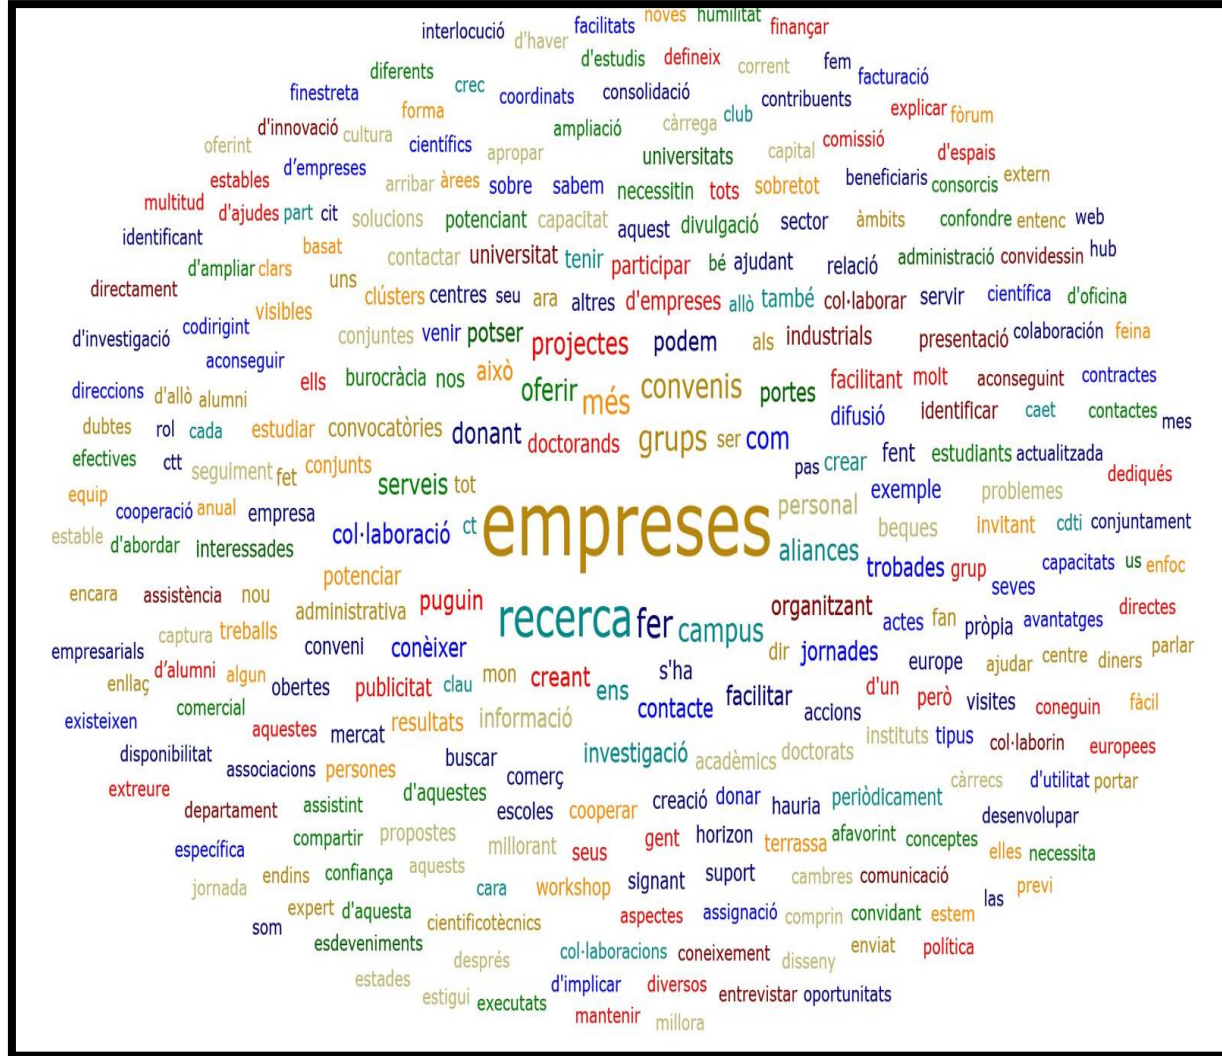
interlocució d'haver facilitats noves humilitat finançar
diferents d'estudis defineix corrent fem facturació
finestreta crec coordinats consolidació contribuents
forma club explicar fòrum
d'innovació cultura científics apropar ampliació càrrega comissió
oferint capital d'espais
d'empreses universitats
estables arribar àrees sobre sabem necessitin tots sobretot beneficiaris consorcis extern
multitud d'ajudes part cit solucions potenciant capacitat aquest divulgació sector àmbits confondre entenc web
identificant basat
d'ampliar clars contactar universitat tenir participar bé ajudant relació administració convidessin hub
directament uns
clústers centres seu ara altres d'empreses allò també col·laborar servir científica d'oficina
codirigint visibles
d'investigació conjuntes venir potser projectes podem als industrials presentació colaboración feina
aconseguir
direccions ells burocràcia nos això oferir més convenis portes facilitant molt aconseguint contractes
d'allò alumni difusió identificar caet contactes mes
dubtes rol cada estudiar convocatòries donant doctorands grups ser com
efectives ctt seguiment fet conjunts pas crear fent estudiants actualitzada dediqués
serveis tot exemple problemes
equip cooperació anual empresa personal
estable d'abordar interessades col·laboració ct empreses beques invitant cdti conjuntament
aliances trobades grup capacitats us enfoc
potenciar seves
encara assistència nou administrativa puguin recerca fer campus organitzant actes fan pròpia avantatges directes
captura treballs conveni conèixer dir jornades europe ajudar centre diners parlar
empresarials d'alumni
enllaç algun obertes publicitat clau mon creant ens s'ha d'un però visites coneguin fàcil
comercial contacte facilitar accions
existeixen aquestes mercat resultats informació instituts tipus col·laborin europees
disponibilitat buscar investigació acadèmics doctorats
extreure associacions persones comerç càrrecs d'utilitat portar
departament assistint d'aquestes escoles cooperar creació donar hauria periòdicament desenvolupar
específica compartir propostes millorant gent horizon terrassa afavorint conceptes
seus elles necessita
jornada endins confiança aquests cara workshop signant suport cambres comunicació previ
expert d'aquesta aspectes assignació comprin convidant estem las
som cientificotècnics
esdeveniments col·laboracions coneixement disseny enviat política
desprès
estades d'implicar diversos entrevistar oportunitats
estigui executats mantenir millora